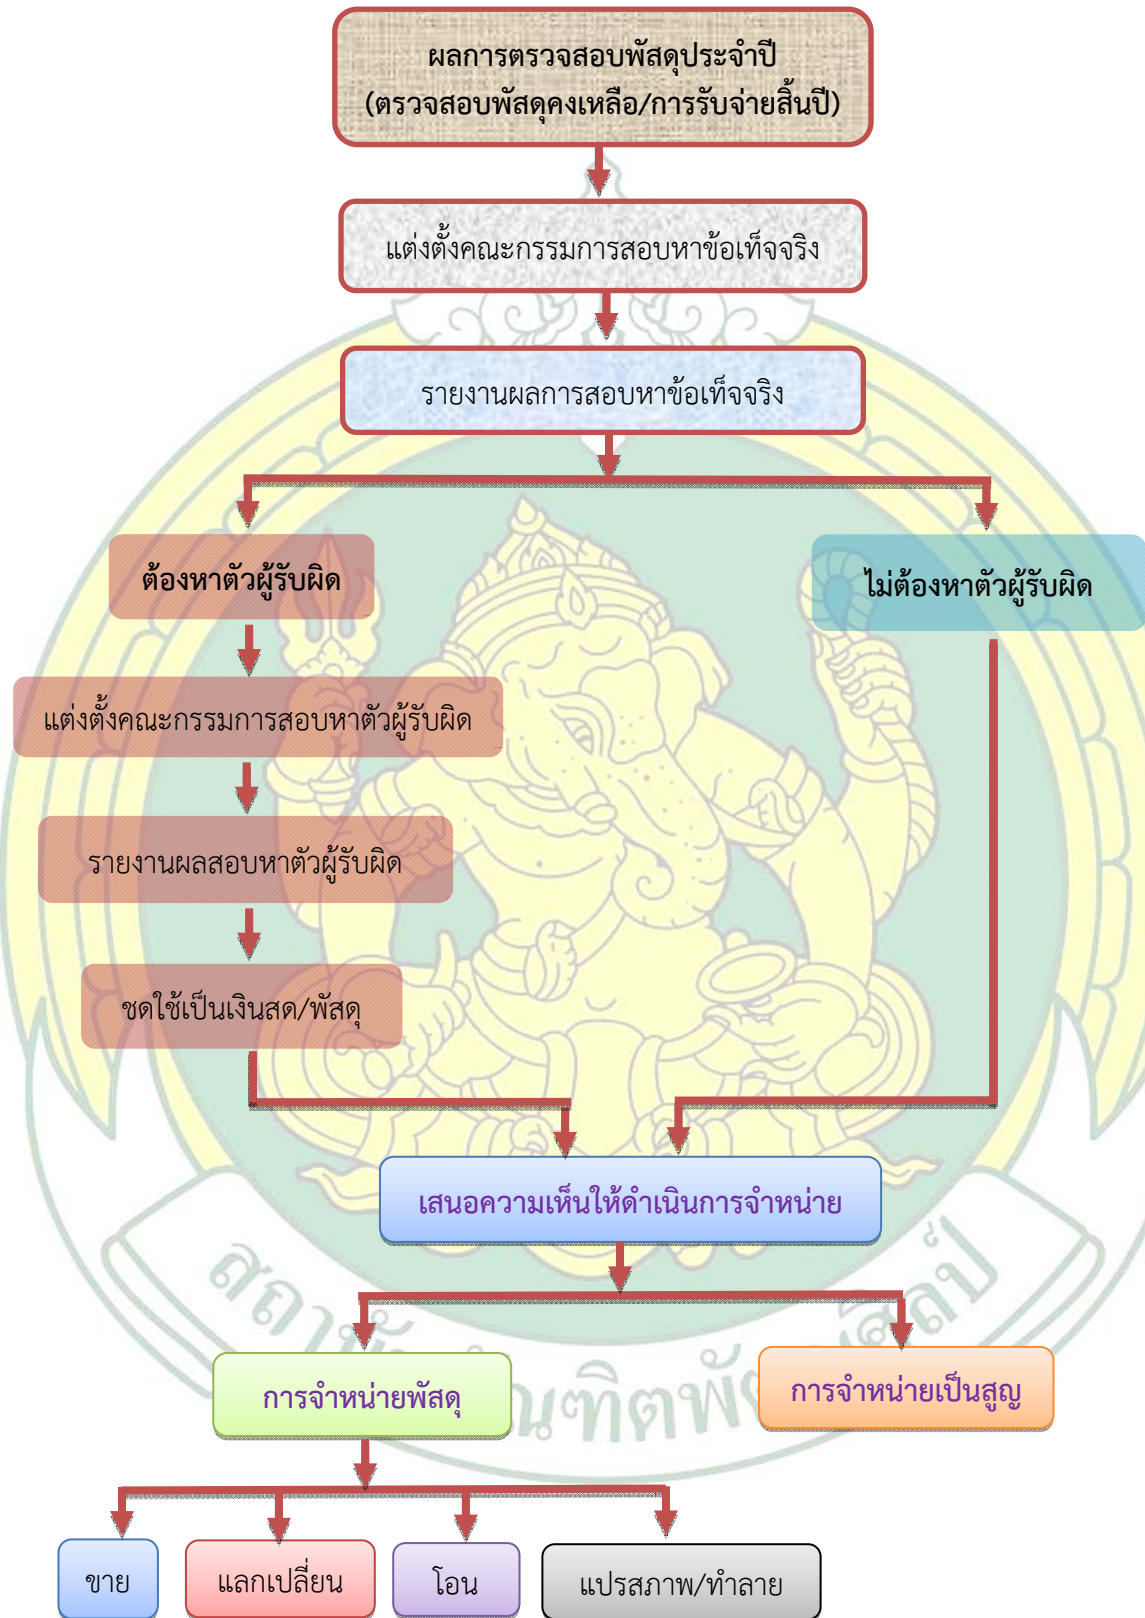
ผลการตรวจสอบพัสดุประจำปี
(ตรวจสอบพัสดุคงเหลือ/การรับจ่ายสิ้นปี)

แต่งตั้งคณะกรรมการสอบหาข้อเท็จจริง

รายงานผลการสอบหาข้อเท็จจริง

ต้องหาตัวผู้รับผิด

ไม่ต้องหาตัวผู้รับผิด

แต่งตั้งคณะกรรมการสอบหาตัวผู้รับผิด

รายงานผลสอบหาตัวผู้รับผิด

ชดใช้เป็นเงินสด/พัสดุ

เสนอความเห็นให้ดำเนินการจำหน่าย

การจำหน่ายพัสดุ

การจำหน่ายเป็นสูญ

ขาย

แลกเปลี่ยน

โอน

แปรสภาพ/ทำลาย